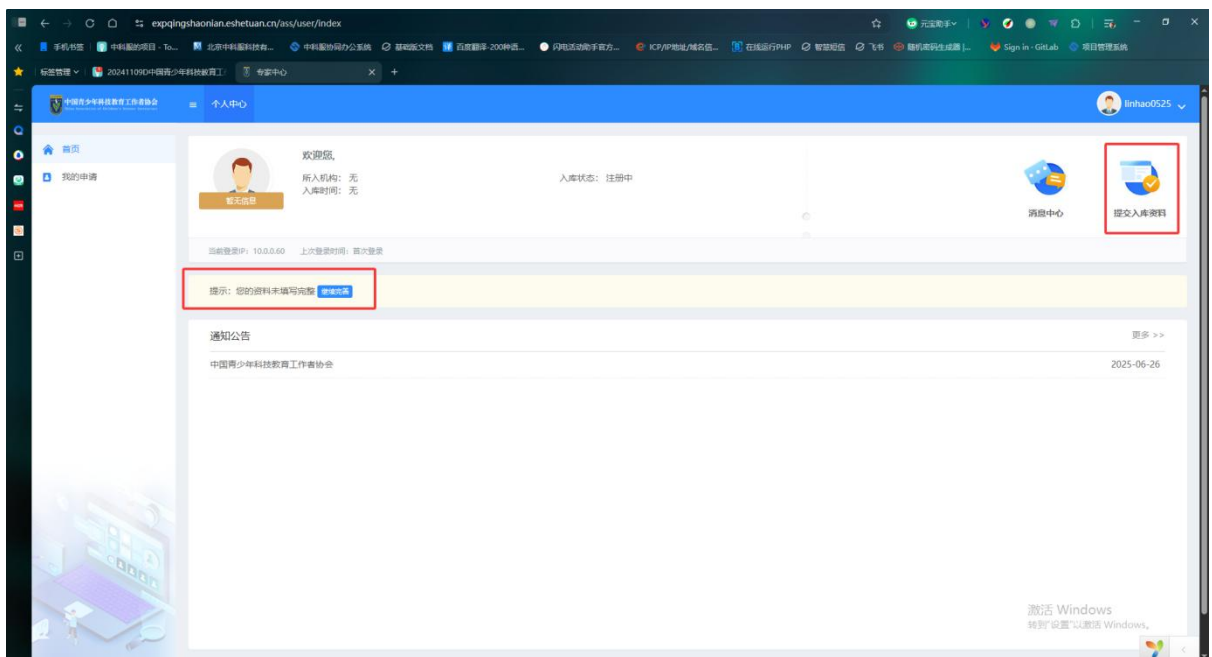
expqingshaonian.eshetuan.cn/ass/user/index

手机书签 | 中科服的项目 - To... 北京中科服科技有... 中科服协同办公系统 基础版文档 百度翻译-200种语... 闪电活动助手官方... ICP/IP地址/域名信... 在线运行PHP 智慧短信 飞书 随机密码生成器 |... Sign in · GitLab 项目管理系统

标签管理 20241109D中国青少年科技教育工 专家中心

中国青少年科技教育工作者协会

个人中心

linhao0525

首页

我的申请

欢迎您,

所入机构: 无

入库时间: 无

入库状态: 注册中

暂无信息

消息中心

提交入库资料

当前登录IP: 10.0.0.60 上次登录时间: 首次登录

提示: 您的资料未填写完整 继续完善

通知公告

更多 >>

中国青少年科技教育工作者协会

2025-06-26

激活 Windows

转到"设置"以激活 Windows。